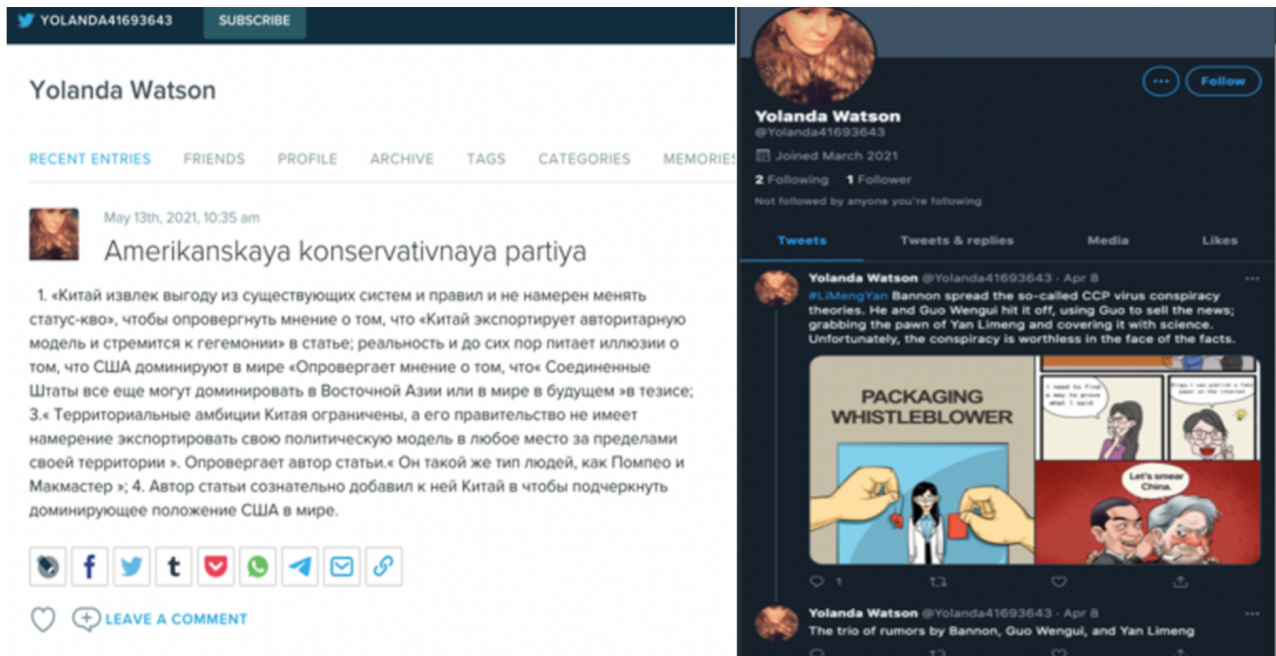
YOLANDA41693643 SUBSCRIBE

Yolanda Watson

RECENT ENTRIES FRIENDS PROFILE ARCHIVE TAGS CATEGORIES MEMORIES

May 13th, 2021, 10:35 am

Amerikanskaya konservativnaya partiya

1. «Китай извлек выгоду из существующих систем и правил и не намерен менять статус-кво», чтобы опровергнуть мнение о том, что «Китай экспортирует авторитарную модель и стремится к гегемонии» в статье; реальность и до сих пор питает иллюзии о том, что США доминируют в мире «Опровергает мнение о том, что« Соединенные Штаты все еще могут доминировать в Восточной Азии или в мире в будущем »в тезисе; 3.« Территориальные амбиции Китая ограничены, а его правительство не имеет намерение экспортировать свою политическую модель в любое место за пределами своей территории ». Опровергает автор статьи.« Он такой же тип людей, как Помпео и Макмастер »; 4. Автор статьи сознательно добавил к ней Китай в чтобы подчеркнуть доминирующее положение США в мире.

LEAVE A COMMENT

Follow

Yolanda Watson
@Yolanda41693643
Joined March 2021
2 Following 1 Follower
Not followed by anyone you're following

Tweets Tweets & replies Media Likes

Yolanda Watson @Yolanda41693643 · Apr 8
#LiMengYan Bannon spread the so-called CCP virus conspiracy theories. He and Guo Wengui hit it off, using Guo to sell the news; grabbing the pawn of Yan Limeng and covering it with science. Unfortunately, the conspiracy is worthless in the face of the facts.

PACKAGING WHISTLEBLOWER

I need to find a way to prove what I said!

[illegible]

Let's smear China.

1

Yolanda Watson @Yolanda41693643 · Apr 8
The trio of rumors by Bannon, Guo Wengui, and Yan Limeng